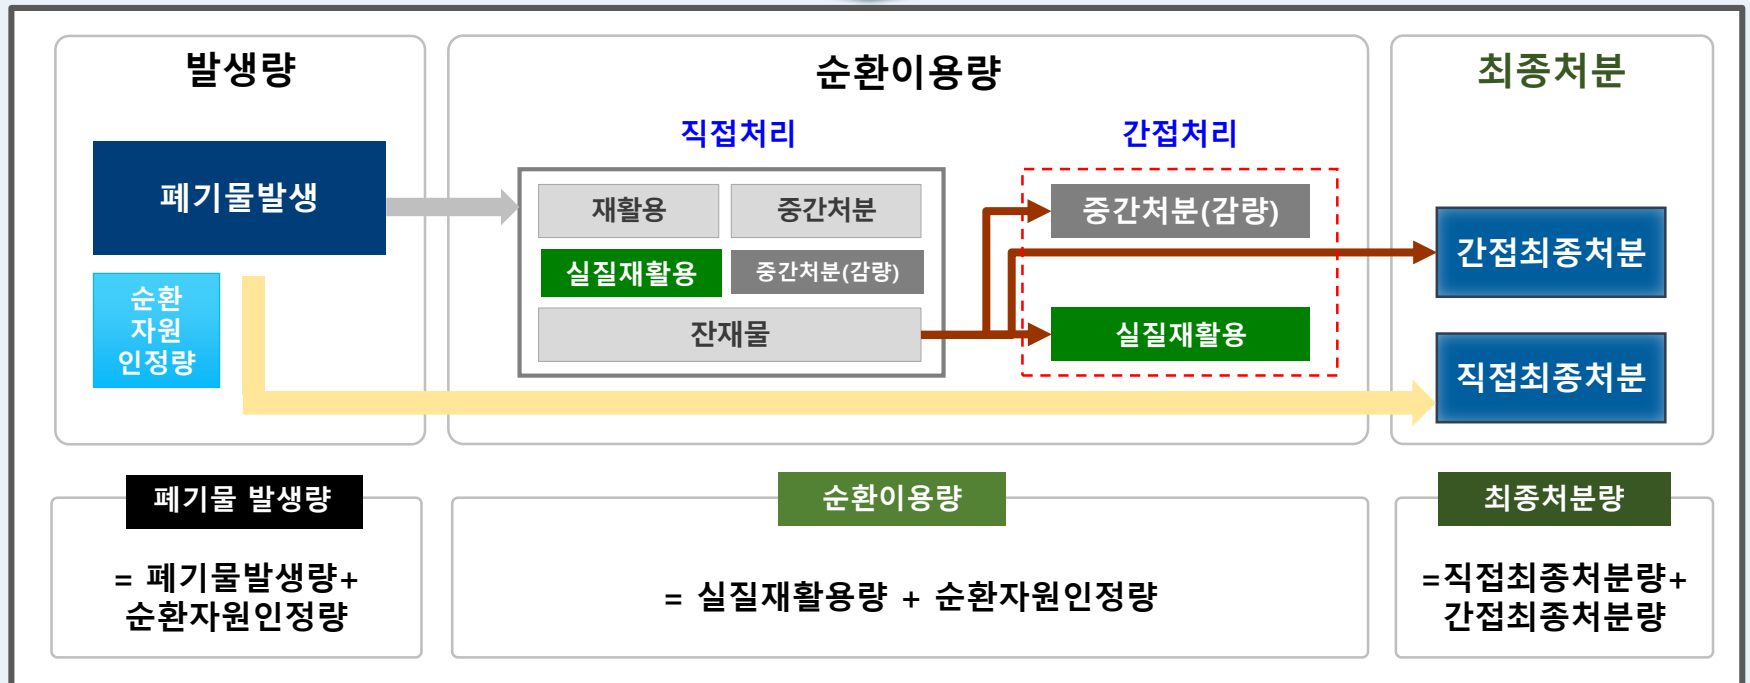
발생량

폐기물발생

순환자원인정량

순환이용량

직접처리

재활용 | 중간처분

실질재활용 | 중간처분(감량)

잔재물

간접처리

중간처분(감량)

실질재활용

최종처분

간접최종처분

직접최종처분

폐기물 발생량

= 폐기물발생량+ 순환자원인정량

순환이용량

= 실질재활용량 + 순환자원인정량

최종처분량

=직접최종처분량+ 간접최종처분량